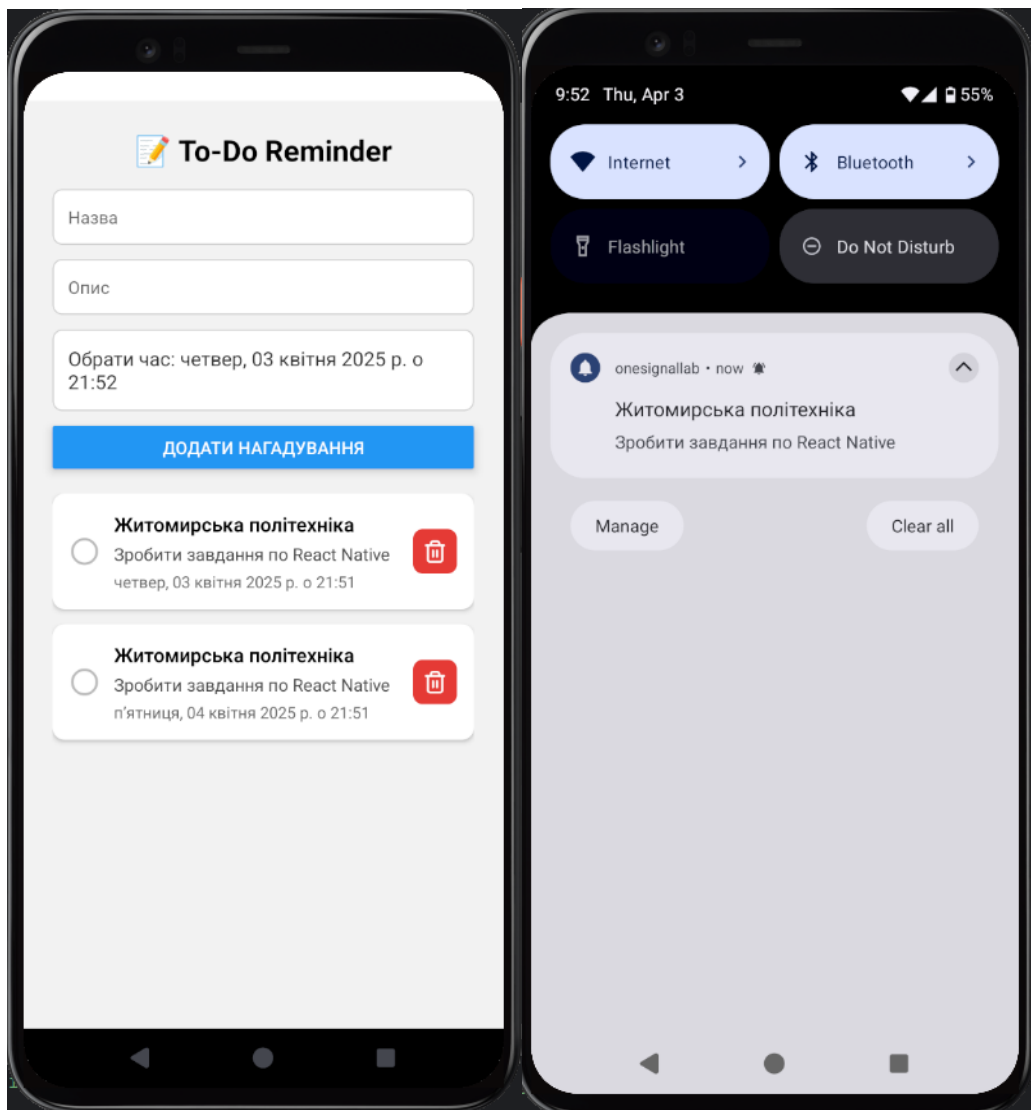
📝 To-Do Reminder

Назва

Опис

Обрати час: четвер, 03 квітня 2025 р. о 21:52

ДОДАТИ НАГАДУВАННЯ

Житомирська політехніка
Зробити завдання по React Native
четвер, 03 квітня 2025 р. о 21:51

Житомирська політехніка
Зробити завдання по React Native
п’ятниця, 04 квітня 2025 р. о 21:51

9:52 Thu, Apr 3 55%

Internet

Bluetooth

Flashlight

Do Not Disturb

onesignallab • now

Житомирська політехніка
Зробити завдання по React Native

Manage

Clear all